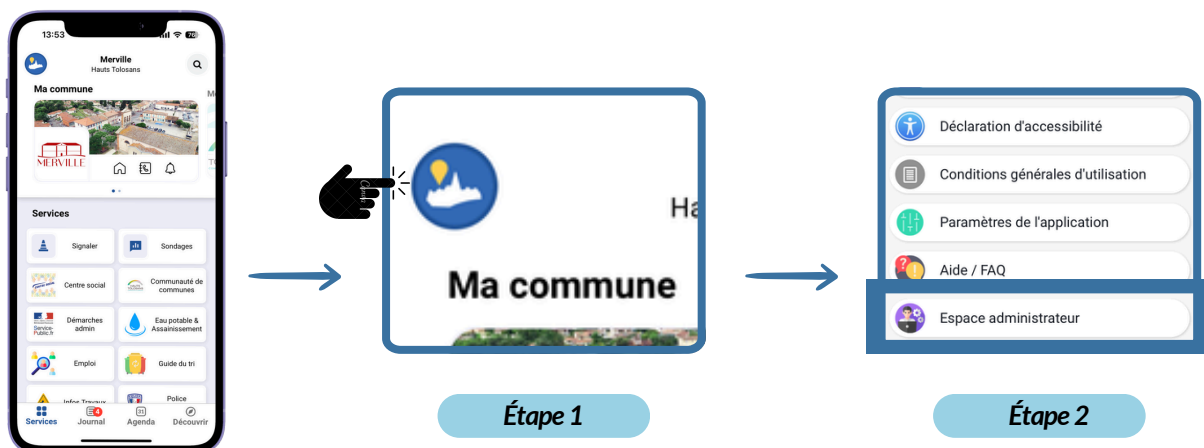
13:53

Merville
Hauts Tolosans

Ma commune

MERVILLE

Services

Signaler
Sondages
Centre social
Communauté de communes
Démarches admin
Service-Public.fr
Eau potable & Assainissement
Emploi
Guide du tri
Infos Travaux
Police

Services
Journal
Agenda
Découvrir

Ha

Ma commune

Déclaration d'accessibilité
Conditions générales d'utilisation
Paramètres de l'application
Aide / FAQ
Espace administrateur

Étape 1

Étape 2